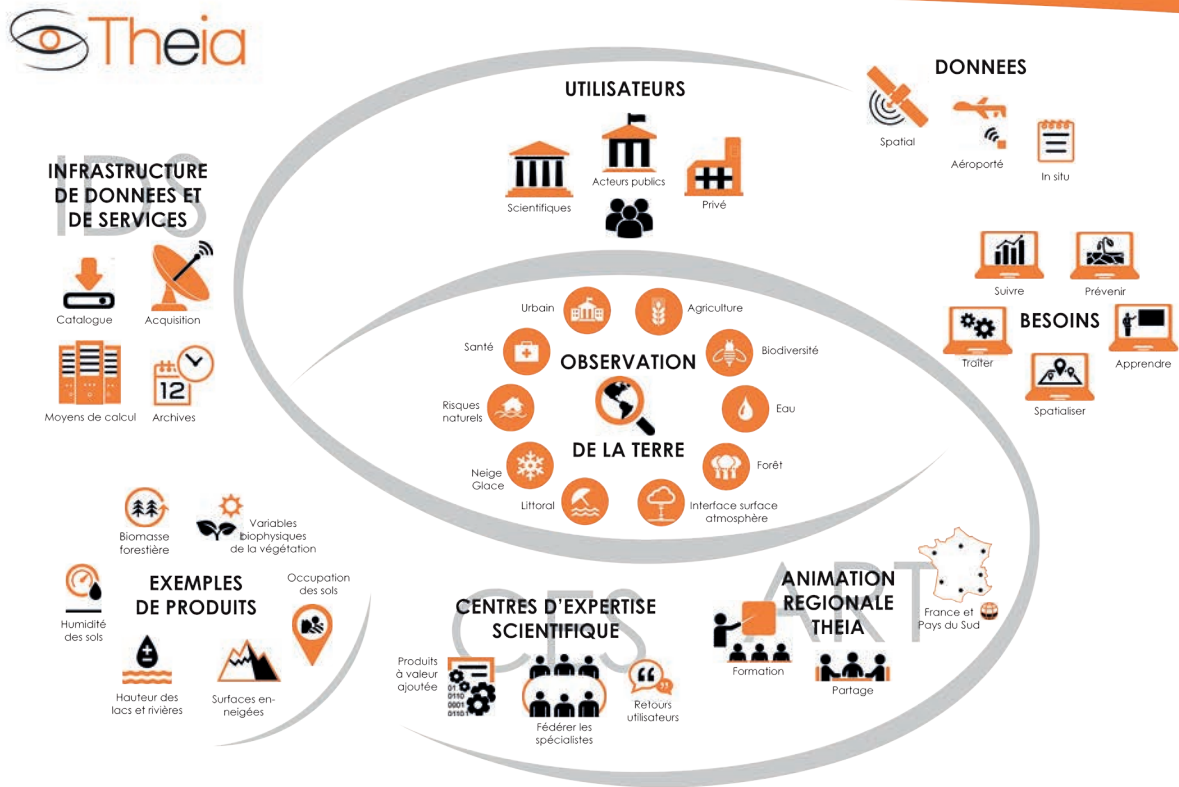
Theia

UTILISATEURS

Scientifiques
Acteurs publics
Privé

DONNEES

Spatial
Aéroporté
In situ

IDS
INFRASTRUCTURE DE DONNEES ET DE SERVICES

Catalogue
Acquisition
Moyens de calcul
Archives

Suivre
Prévenir
BESOINS
Traiter
Apprendre
Spatialiser

OBSERVATION DE LA TERRE

Urbain
Agriculture
Santé
Biodiversité
Risques naturels
Eau
Neige Glace
Forêt
Littoral
Interface surface atmosphère

Biomasse forestière
Variables biophysiques de la végétation
Humidité des sols
EXEMPLES DE PRODUITS
Occupation des sols
Hauteur des lacs et rivières
Surfaces enneigées

CES
CENTRES D'EXPERTISE SCIENTIFIQUE

Produits à valeur ajoutée
01 0110 0001 01101
Fédérer les spécialistes
Retours utilisateurs

ART
ANIMATION REGIONALE THEIA

France et Pays du Sud
Formation
Partage